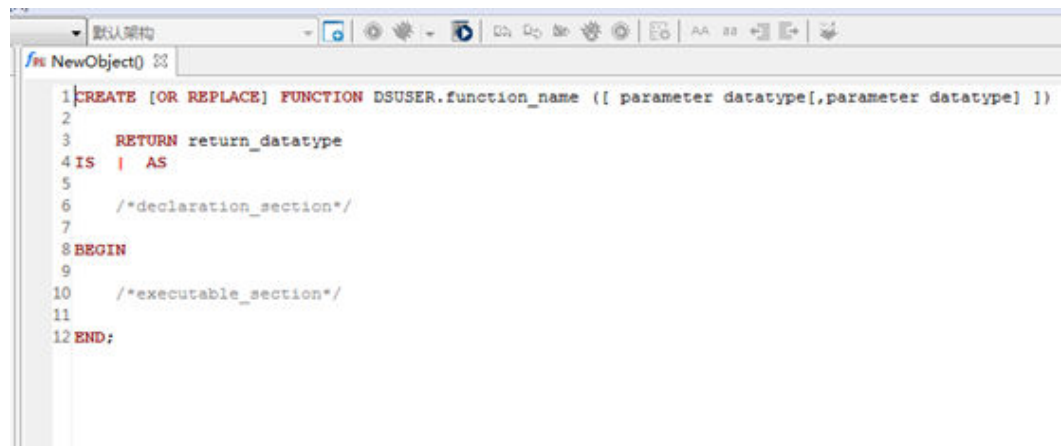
默认架构

NewObject()

1 CREATE [OR REPLACE] FUNCTION DSUSER.function_name ([ parameter datatype[,parameter datatype] ])
2
3 RETURN return_datatype
4 IS | AS
5
6 /*declaration_section*/
7
8 BEGIN
9
10 /*executable_section*/
11
12 END;